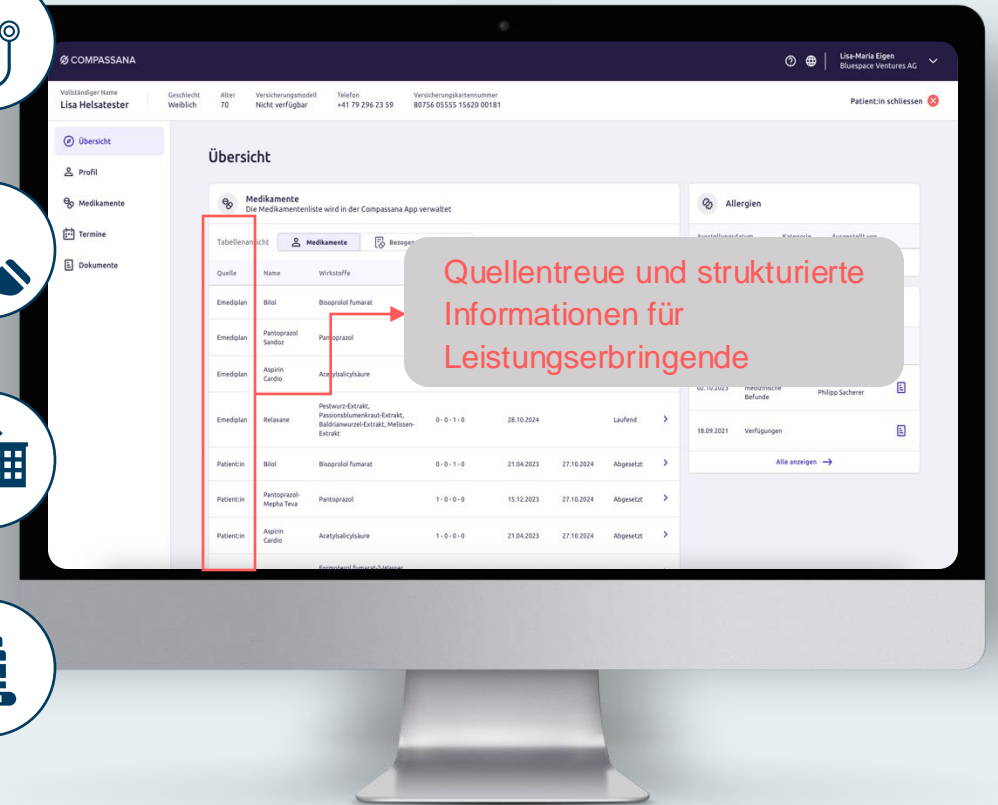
COMPASSANA

Lisa-Maria Eigen
Bluespace Ventures AG

Vollständiger Name
Lisa Helsatester

Geschlecht
Weiblich

Alter
70

Versicherungsmodell
Nicht verfügbar

Telefon
+41 79 296 23 59

Versicherungskartennummer
80756 05555 15620 00181

Patient:in schliessen

Übersicht
Profil
Medikamente
Termine
Dokumente

Übersicht

Medikamente
Die Medikamentenliste wird in der Compassana App verwaltet

Tabellenansicht
Medikamente
Bezogen

| Quelle | Name | Wirkstoffe | | | | | |
|---|---|---|---|---|---|---|---|
| Emediplan | Bilol | Bisoprolol fumarat | | | | | |
| Emediplan | Pantoprazol Sandoz | Pantoprazol | | | | | |
| Emediplan | Aspirin Cardio | Acetylsalicylsäure | | | | | |
| Emediplan | Relaxane | Pestwurz-Extrakt, Passionsblumenkraut-Extrakt, Baldrianwurzel-Extrakt, Melissen-Extrakt | 0 - 0 - 1 - 0 | 28.10.2024 | | Laufend | > |
| Patient:in | Bilol | Bisoprolol fumarat | 0 - 0 - 1 - 0 | 21.04.2023 | 27.10.2024 | Abgesetzt | > |
| Patient:in | Pantoprazol-Mepha Teva | Pantoprazol | 1 - 0 - 0 - 0 | 15.12.2023 | 27.10.2024 | Abgesetzt | > |
| Patient:in | Aspirin Cardio | Acetylsalicylsäure | 1 - 0 - 0 - 0 | 21.04.2023 | 27.10.2024 | Abgesetzt | > |

Quellentreue und strukturierte Informationen für Leistungserbringende

Allergien

Medizinische Befunde
Philipp Sacherer

18.09.2021
Verfügungen

Alle anzeigen →